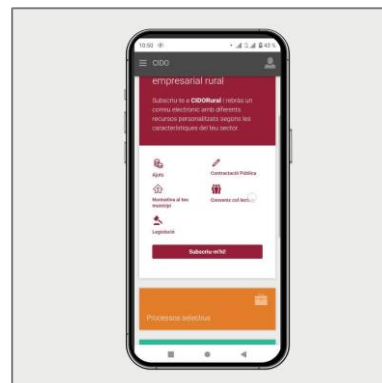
10:50 ✉ 43 %

≡ CIDO

empresarial rural

Subscriu-te a CIDORural i rebràs un correu electrònic amb diferents recursos personalitzats segons les característiques del teu sector.

Ajuts

Contractació Pública

Normativa al teu municipi

Convenis col·lectius

Legislació

Subscriu-m'hi!

Processos selectius